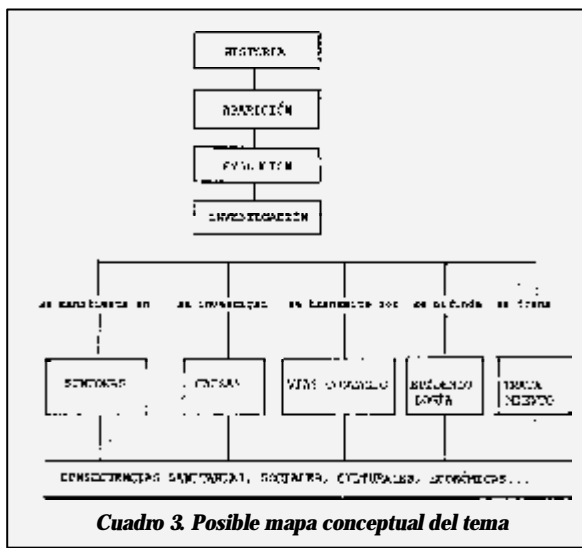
HISTORIA

APARICIÓN

EVOLUCIÓN

INVESTIGACIÓN

se manifiesta en

se investigan

se transmite por

se atiende

se trata

SÍNTOMAS

CAUSAS

VÍAS CONTAGIO

ENFERMO SIDA

TRATAMIENTO

CONSECUENCIAS SANITARIAS, SOCIALES, CULTURALES, ECONÓMICAS...

Cuadro 3. Posible mapa conceptual del tema